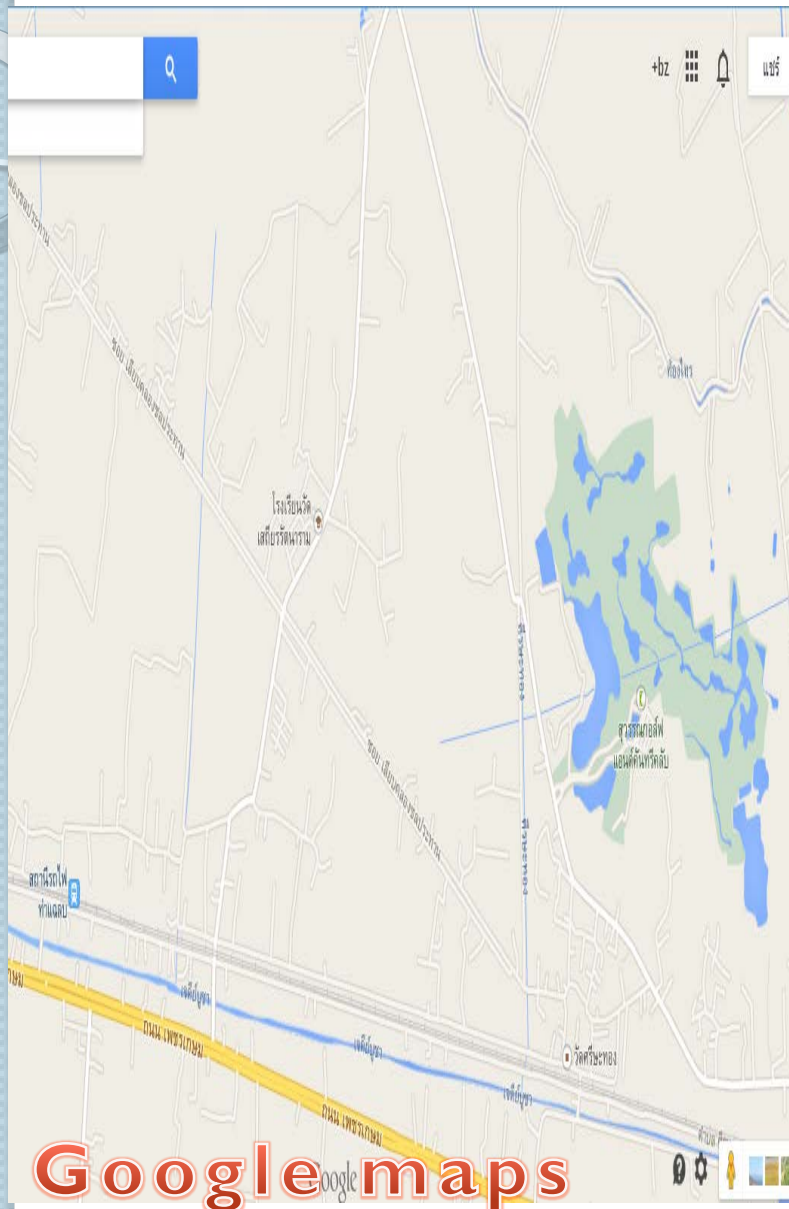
+bz แชร์

ซอย เลียบคลองชลประทาน

ห้วยโตร

โรงเรียนวัดเสถียรรัตนาราม

สวนกอล์ฟ แอนด์คันทรีคลับ

ซอย เลียบคลองชลประทาน

สถานีรถไฟ ท่าแฉลบ

เพชรบุรี

ถนน เพชรเกษม

วัดศรีษะทอง

ถนน เพชรเกษม

Google maps

Google